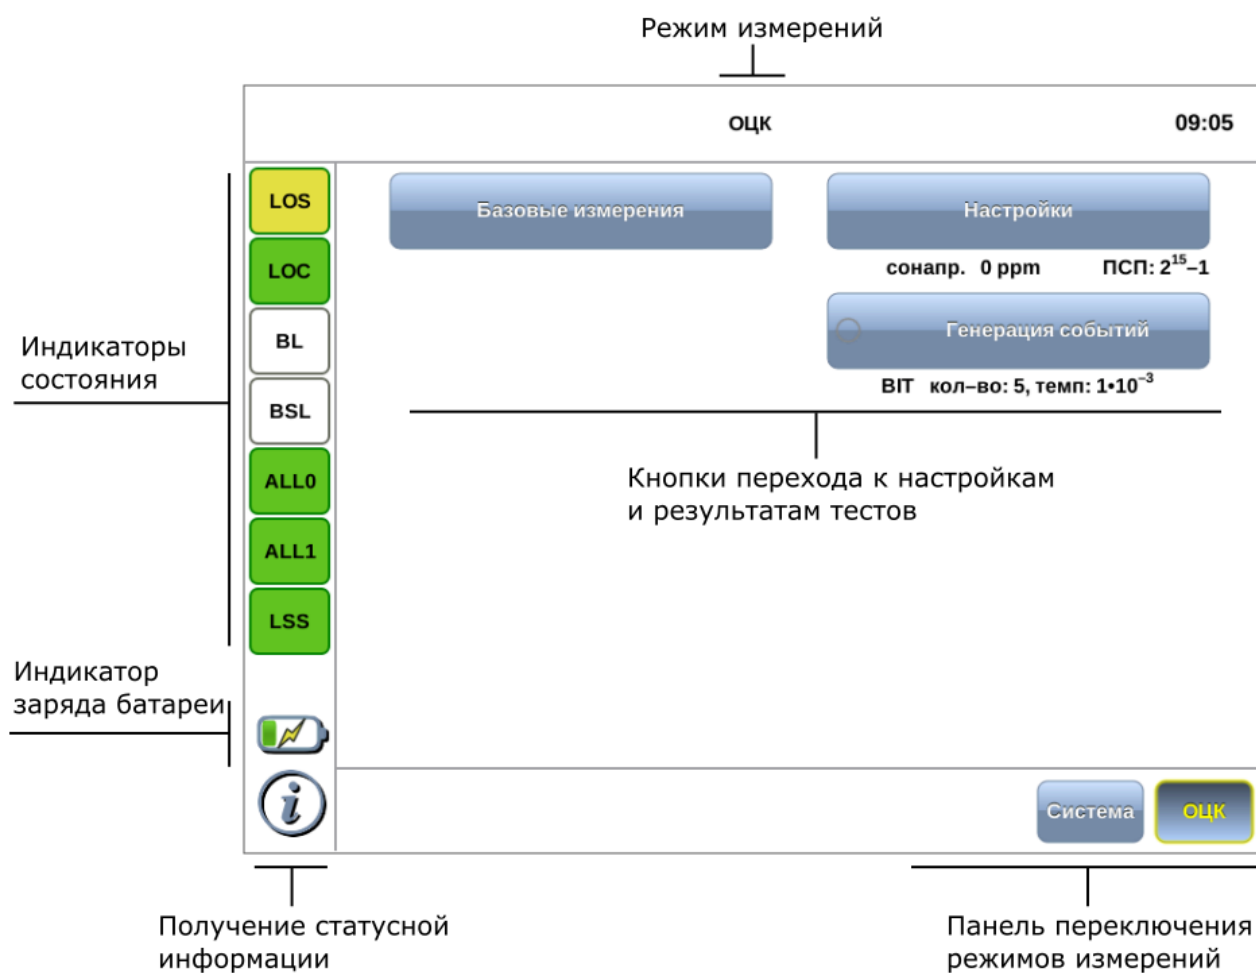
Режим измерений

ОЦК

09:05

LOS

LOC

BL

BSL

ALL0

ALL1

LSS

Индикаторы состояния

Базовые измерения

Настройки

сонапр. 0 ppm ПСП: $2^{15}$–1

Генерация событий

BIT кол–во: 5, темп: $1•10^{-3}$

Кнопки перехода к настройкам и результатам тестов

Индикатор заряда батареи

i

Система

ОЦК

Получение статусной информации

Панель переключения режимов измерений